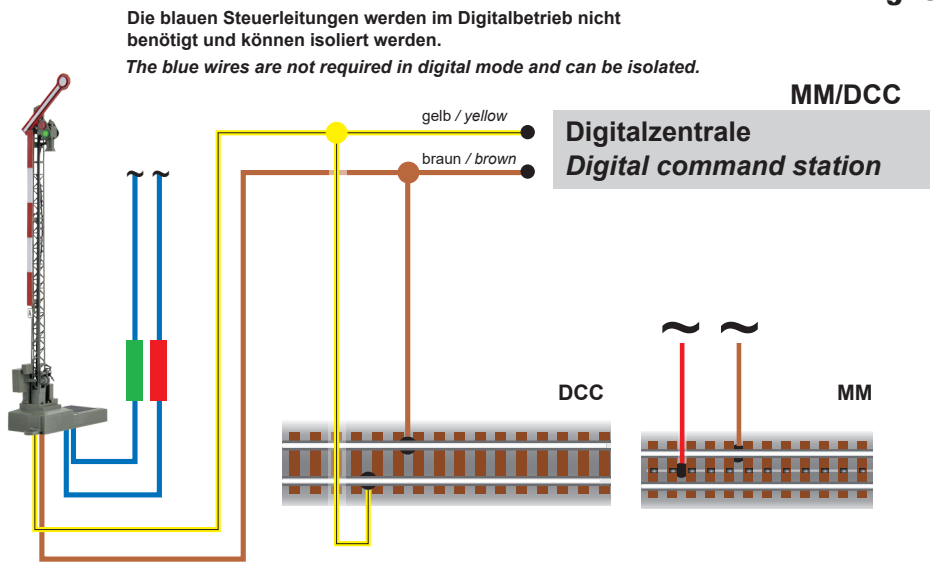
Die blauen Steuerleitungen werden im Digitalbetrieb nicht benötigt und können isoliert werden.

*The blue wires are not required in digital mode and can be isolated.*

MM/DCC

gelb / *yellow*

braun / *brown*

Digitalzentrale
*Digital command station*

~ ~

~ ~

DCC

MM